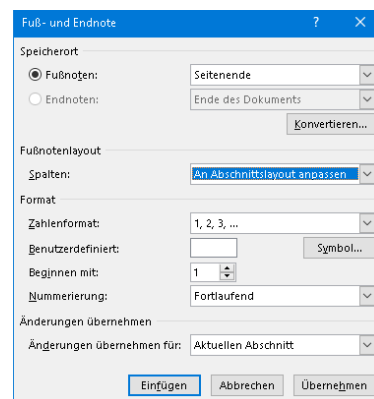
Fuß- und Endnote ? ×

Speicherort

Fußnoten: Seitenende

Endnoten: Ende des Dokuments

Konvertieren...

Fußnotenlayout

Spalten: An Abschnittslayout anpassen

Format

Zahlenformat: 1, 2, 3, ...

Benutzerdefiniert: Symbol...

Beginnen mit: 1

Nummerierung: Fortlaufend

Änderungen übernehmen

Änderungen übernehmen für: Aktuellen Abschnitt

Einfügen Abbrechen Übernehmen